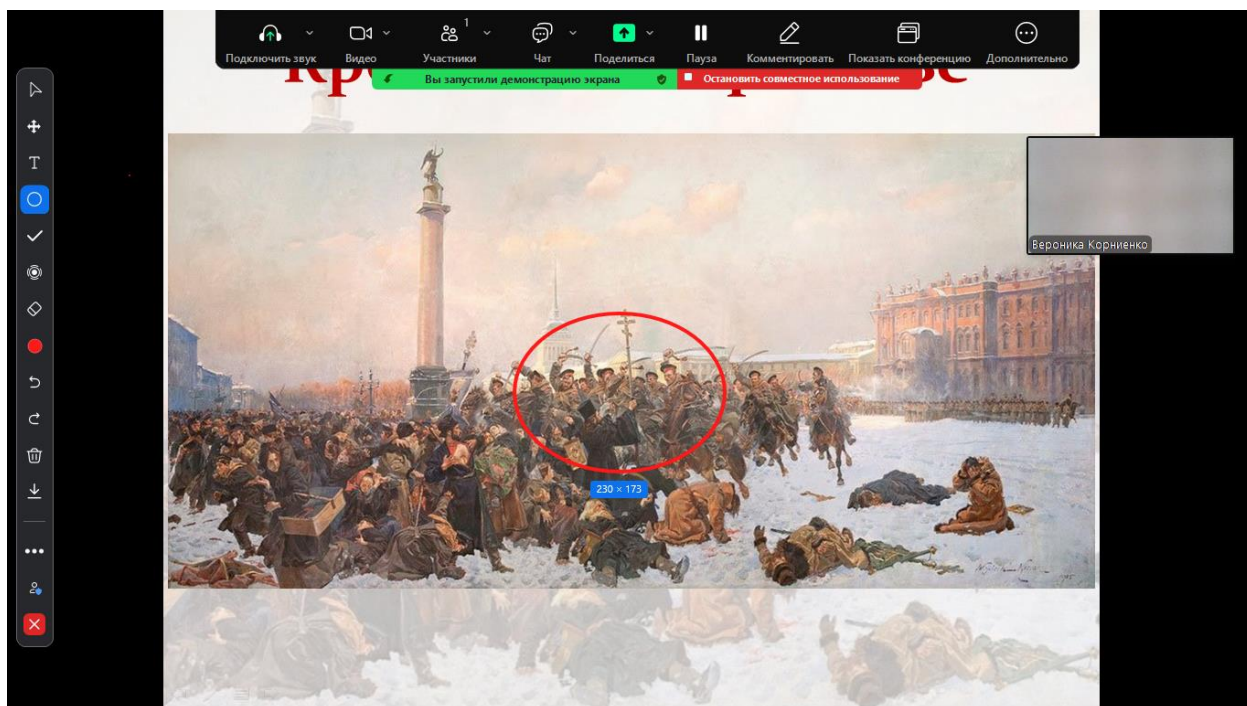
Подключить звук
Видео
1
Участники
Чат
Поделиться
Пауза
Комментировать
Показать конференцию
Дополнительно

Кр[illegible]

Вы запустили демонстрацию экрана
Остановить совместное использование

Вероника Корниенко

230 × 173